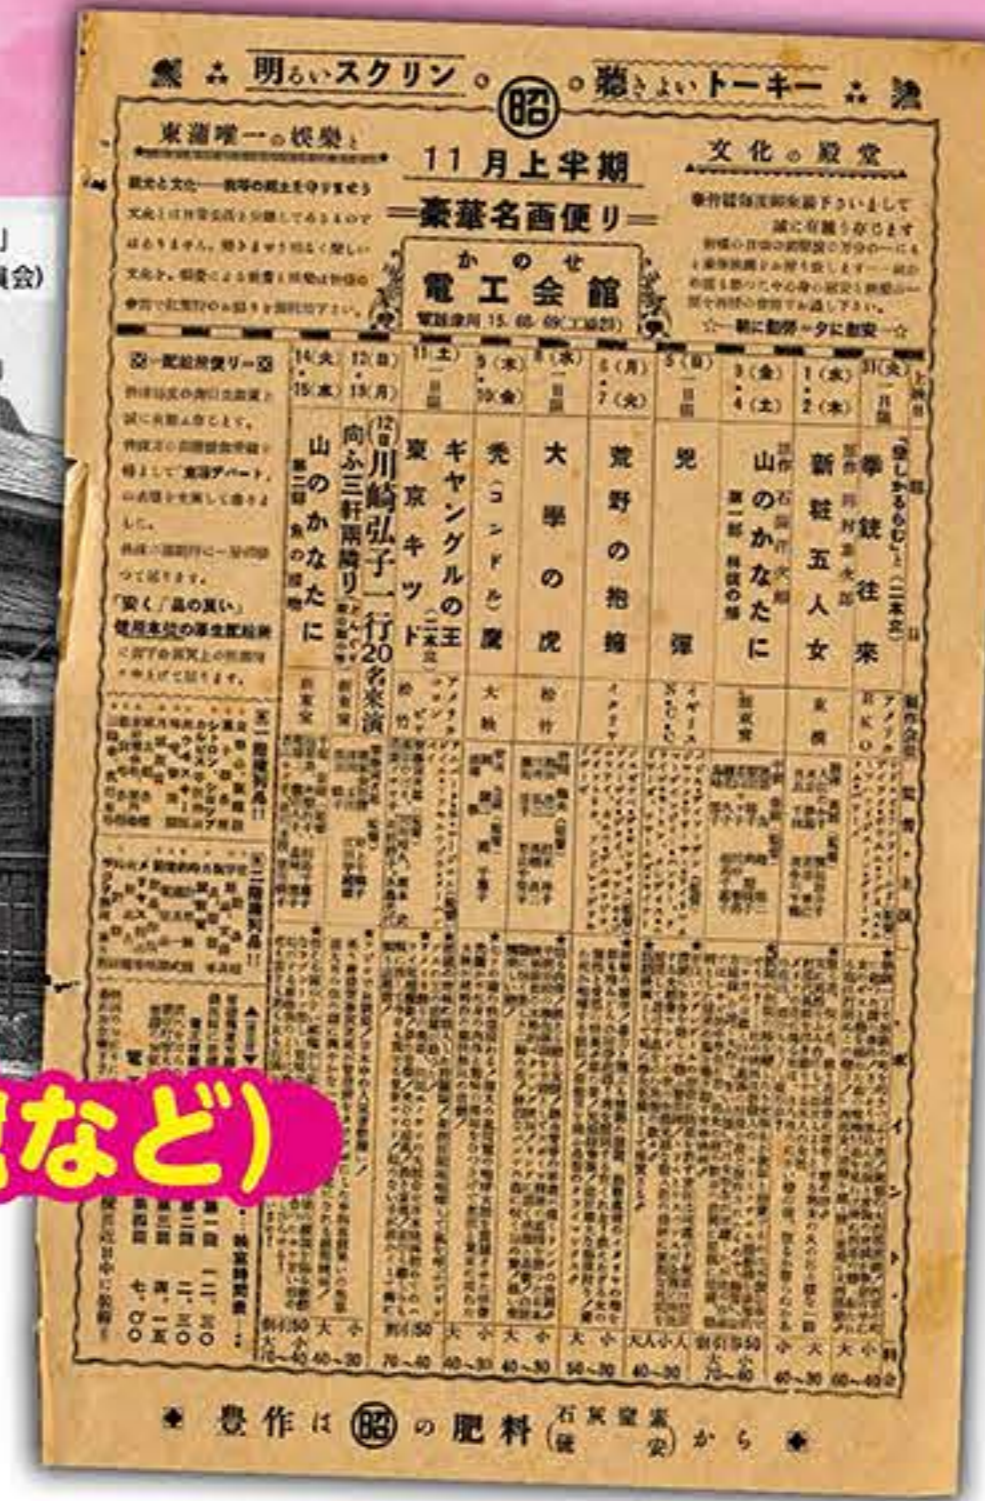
明るいスクリン ◎ 昭 ◎ 聴きよいトーキー

東濃唯一の娯楽と

11月上半期

文化の殿堂

═豪華名画便り═

かのせ
電工会館
電話兼用 15.68.69(工場内)

☆一服に動弾一夕に慰安☆

一服絵弁便り

| 14(火)・15(水) | 12(日)・13(月) | 11(土) 一日限 | 9(木)・10(金) | 8(水) 一日限 | 6(月)・7(火) | 5(日) 一日限 | 3(金)・4(土) | 1(木)・2(木) | 31(火) 一日限 |
|---|---|---|---|---|---|---|---|---|---|
| 山のかなたに 第二部 | (12日)川崎弘子一行20名来演 向ふ三軒両隣り | 東京キッド | ギャングルの王 | 禿(コンドル)鷹 | 大學の虎 | 荒野の抱擁 | 兇彈 | 山のかなたに 第一部 | 新粧五人女 | 拳銃往来 |
| 新東寶 | 新東寶 | 松竹 | アメリカ | 大映 | 松竹 | イタリア | イギリス | 新東寶 | 東横 | アメリカ |

第一回 一二・三〇
第二回 三・二〇
第三回 七・〇〇

小 大 40~30 小 70~40 大 40~30 小 40~30 大 50~30 大人 小人 40~30 60~40

◆ 豊作は 昭 の肥料(石灰窒素 硫安)から ◆

(など)